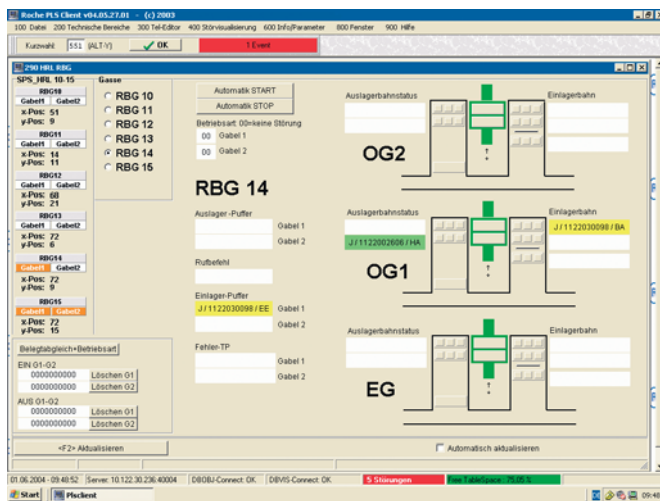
Roche PLS Client v04.05.27.01 - (c) 2003

100 Datei 200 Technische Bereiche 300 Tel-Editor 400 Störvisualisierung 600 Info/Parameter 800 Fenster 900 Hilfe

Kurzwahl 551 (ALT-Y) OK 1 Event

290 HRL RBG

SPS_HRL 10-15

Gasse

RBG10
Gabel1 Gabel2
x-Pos: 51
y-Pos: 9

RBG11
Gabel1 Gabel2
x-Pos: 14
y-Pos: 11

RBG12
Gabel1 Gabel2
x-Pos: 68
y-Pos: 21

RBG13
Gabel1 Gabel2
x-Pos: 72
y-Pos: 6

RBG14
Gabel1 Gabel2
x-Pos: 72
y-Pos: 9

RBG15
Gabel1 Gabel2
x-Pos: 72
y-Pos: 15

RBG 10
RBG 11
RBG 12
RBG 13
RBG 14
RBG 15

Automatik START
Automatik STOP
Betriebsart: 00=keine Störung
00 Gabel 1
00 Gabel 2

RBG 14

Auslager-Puffer
Gabel 1
Gabel 2

Rufbefehl

Einlager-Puffer
J / 1122030098 / EE Gabel 1
Gabel 2

Fehler-TP
Gabel 1
Gabel 2

Auslagerbahnstatus
Einlagerbahn
OG2

Auslagerbahnstatus
Einlagerbahn
J / 1122002608 / HA
J / 1122030098 / BA
OG1

Auslagerbahnstatus
Einlagerbahn
EG

Belegtabgleich+Betriebsart
EIN 01-02
0000000000 Löschen G1
0000000000 Löschen G2
AUS 01-02
0000000000 Löschen G1
0000000000 Löschen G2

<F2> Aktualisieren
Automatisch aktualisieren

01.06.2004 - 09:48:52 Server: 10.122.30.236:40004 DBOBJ-Connect: OK DBVIS-Connect: OK 5 Störungen Free TableSpace: 75,05 %

Start Plsclient 09:48